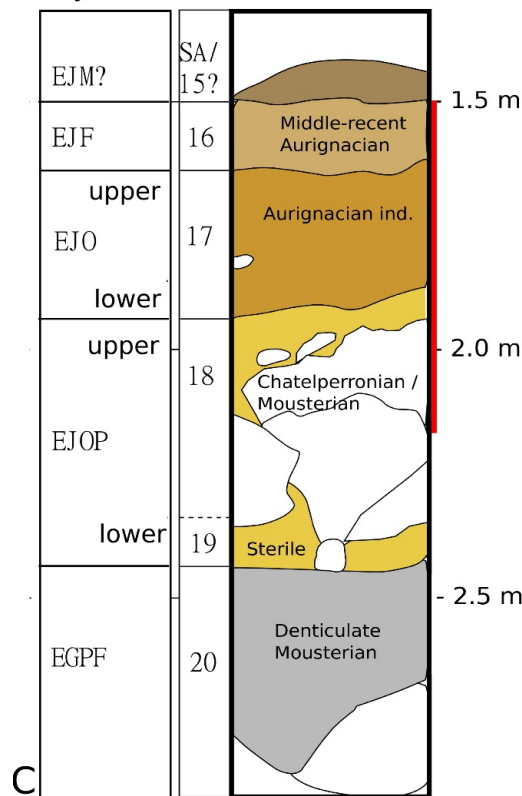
| | | | |
|---|---|---|---|
| EJM? | SA/15? | | |
| EJF | 16 | Middle-recent Aurignacian | 1.5 m |
| upper EJO lower | 17 | Aurignacian ind. | |
| upper EJOP | 18 | Chatelperronian / Mousterian | 2.0 m |
| lower | 19 | Sterile | |
| EGPF | 20 | Denticulate Mousterian | 2.5 m |

C